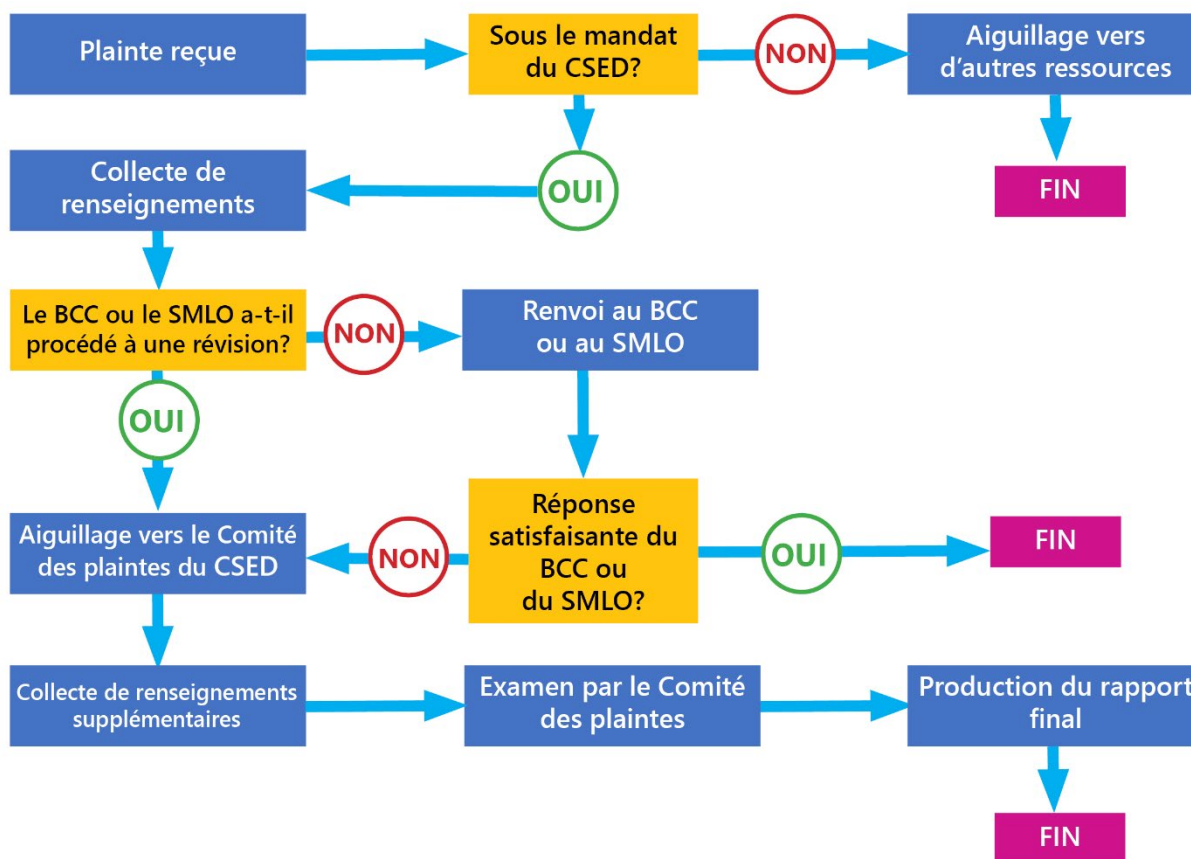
Plainte reçue

Sous le mandat du CSED?

NON

Aiguillage vers d'autres ressources

FIN

OUI

Collecte de renseignements

Le BCC ou le SMLO a-t-il procédé à une révision?

NON

Renvoi au BCC ou au SMLO

OUI

Réponse satisfaisante du BCC ou du SMLO?

OUI

FIN

NON

Aiguillage vers le Comité des plaintes du CSED

Collecte de renseignements supplémentaires

Examen par le Comité des plaintes

Production du rapport final

FIN